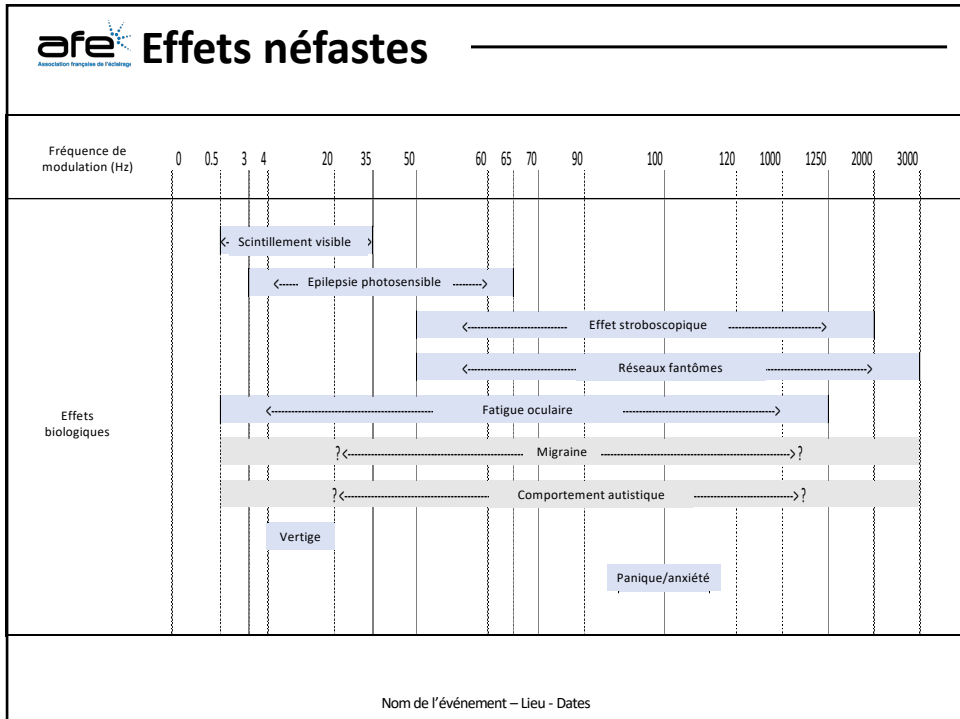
afe Association française de l'éclairage

Effets néfastes

Fréquence de modulation (Hz)

0 0.5 3 4 20 35 50 60 65 70 90 100 120 1000 1250 2000 3000

Effets biologiques

Scintillement visible

Epilepsie photosensible

Effet stroboscopique

Réseaux fantômes

Fatigue oculaire

? Migraine ?

? Comportement autistique ?

Vertige

Panique/anxiété

Nom de l'événement – Lieu - Dates